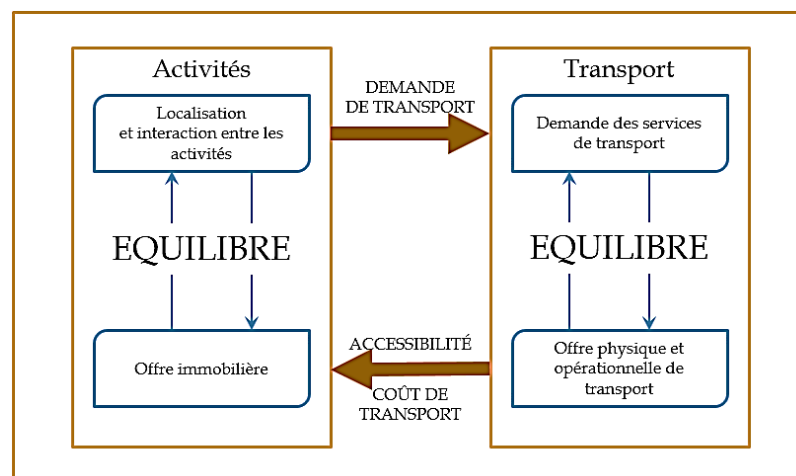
Activités

Localisation et interaction entre les activités

EQUILIBRE

Offre immobilière

DEMANDE DE TRANSPORT

ACCESSIBILITÉ

COÛT DE TRANSPORT

Transport

Demande des services de transport

EQUILIBRE

Offre physique et opérationnelle de transport